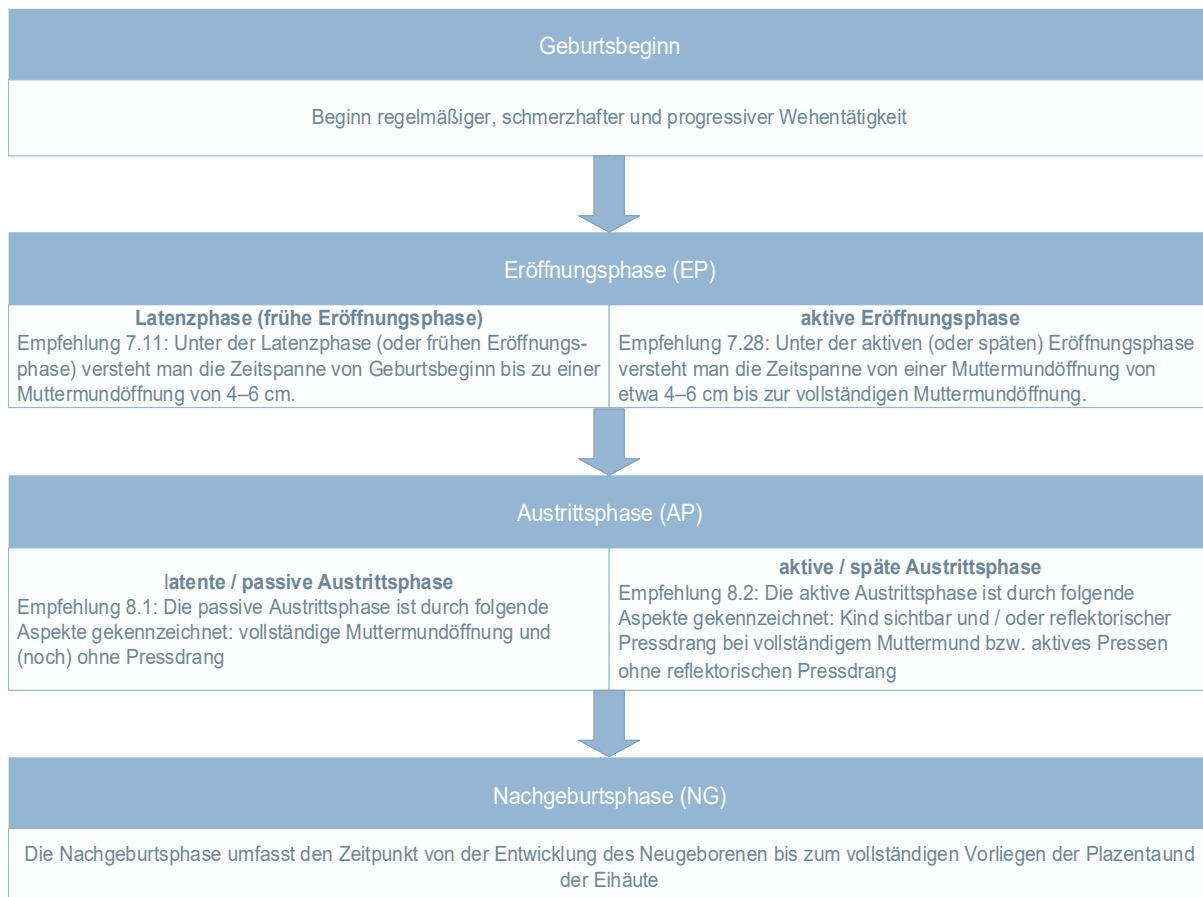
Geburtsbeginn

Beginn regelmäßiger, schmerzhafter und progressiver Wehentätigkeit

Eröffnungsphase (EP)

**Latenzphase (frühe Eröffnungsphase)**
Empfehlung 7.11: Unter der Latenzphase (oder frühen Eröffnungsphase) versteht man die Zeitspanne von Geburtsbeginn bis zu einer Muttermundöffnung von 4–6 cm.

**aktive Eröffnungsphase**
Empfehlung 7.28: Unter der aktiven (oder späten) Eröffnungsphase versteht man die Zeitspanne von einer Muttermundöffnung von etwa 4–6 cm bis zur vollständigen Muttermundöffnung.

Austrittsphase (AP)

**latente / passive Austrittsphase**
Empfehlung 8.1: Die passive Austrittsphase ist durch folgende Aspekte gekennzeichnet: vollständige Muttermundöffnung und (noch) ohne Pressdrang

**aktive / späte Austrittsphase**
Empfehlung 8.2: Die aktive Austrittsphase ist durch folgende Aspekte gekennzeichnet: Kind sichtbar und / oder reflektorischer Pressdrang bei vollständigem Muttermund bzw. aktives Pressen ohne reflektorischen Pressdrang

Nachgeburtsphase (NG)

Die Nachgeburtsphase umfasst den Zeitpunkt von der Entwicklung des Neugeborenen bis zum vollständigen Vorliegen der Plazentaund der Eihäute